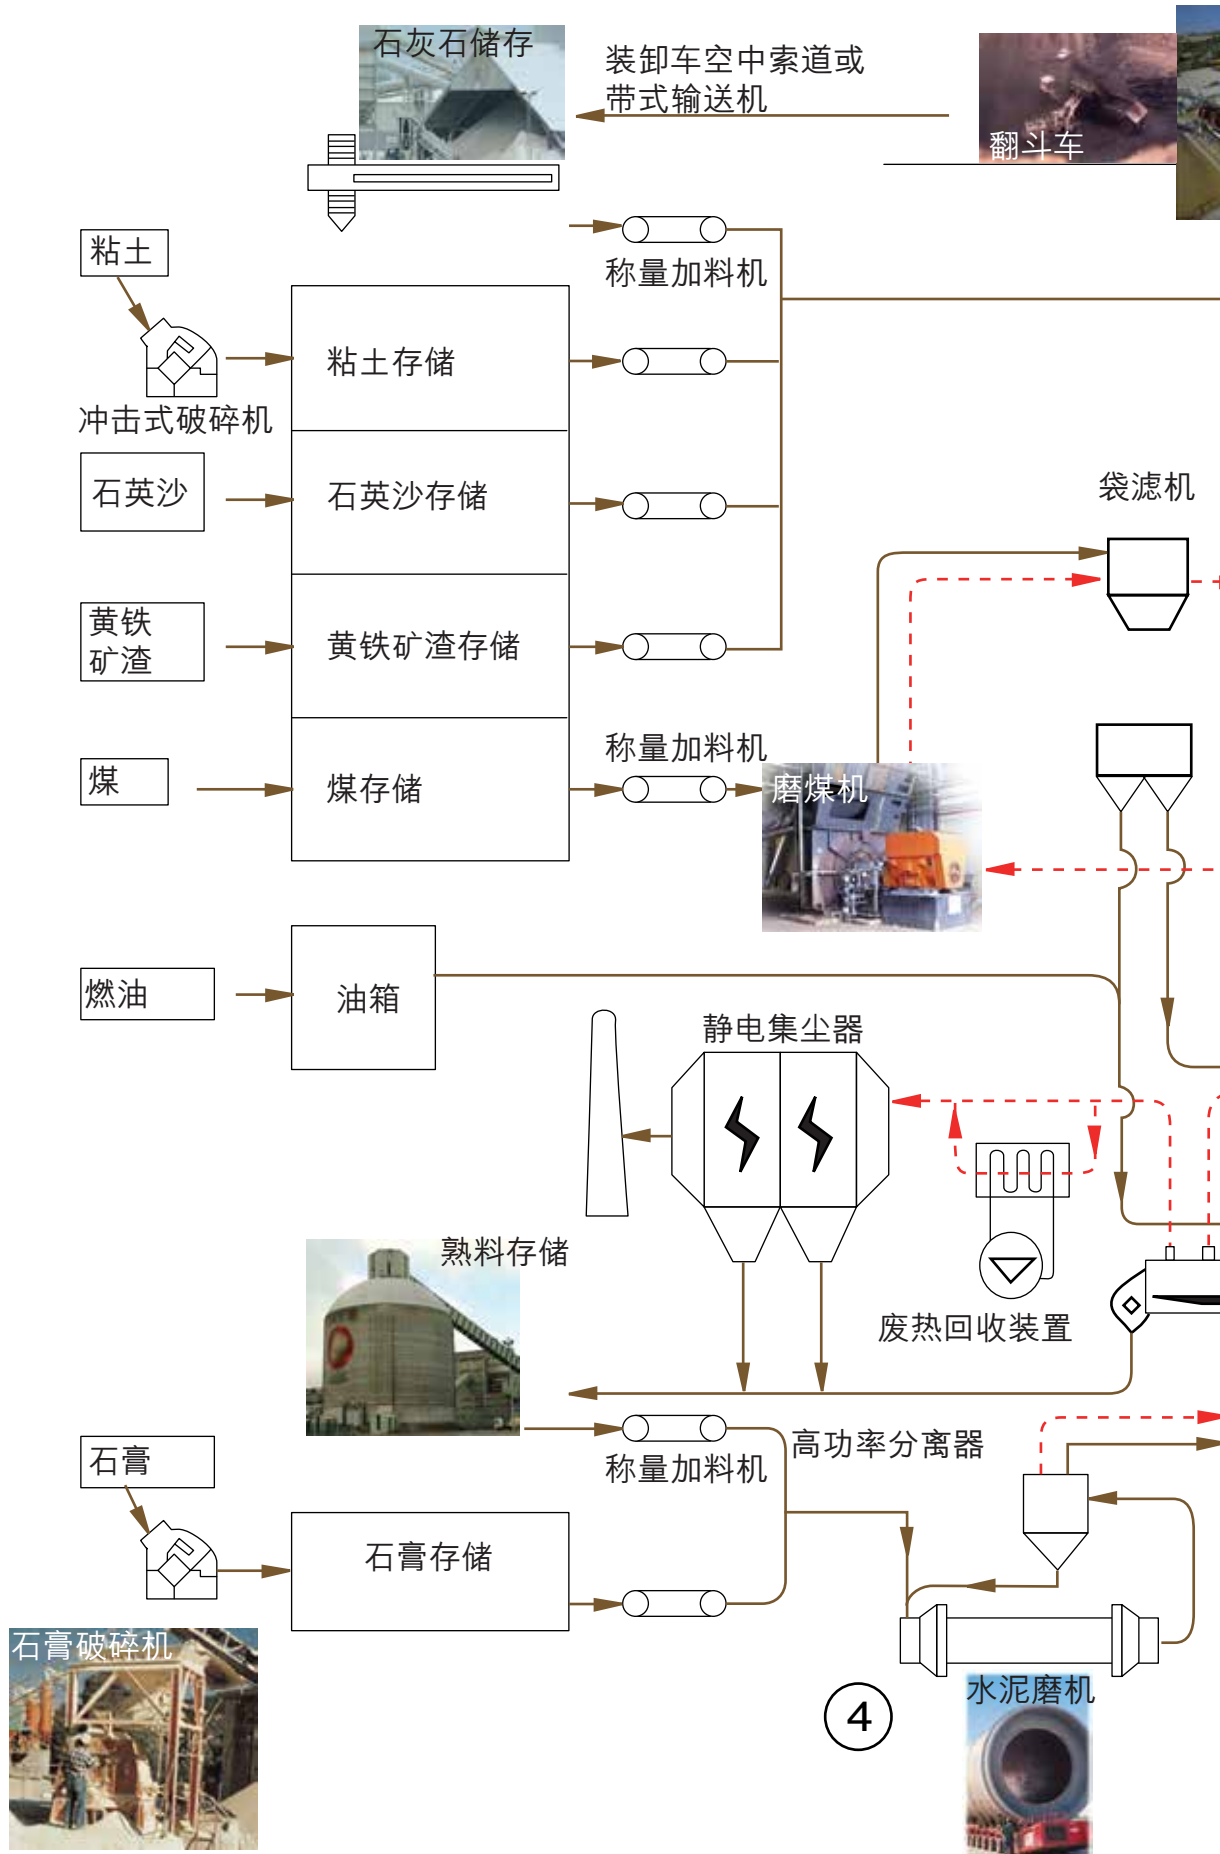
石灰石储存

装卸车空中索道或带式输送机

翻斗车

粘土

冲击式破碎机

石英沙

黄铁矿渣

煤

粘土存储

石英沙存储

黄铁矿渣存储

煤存储

称量加料机

称量加料机

磨煤机

袋滤机

燃油

油箱

静电集尘器

熟料存储

废热回收装置

石膏

石膏存储

称量加料机

高功率分离器

石膏破碎机

水泥磨机

4